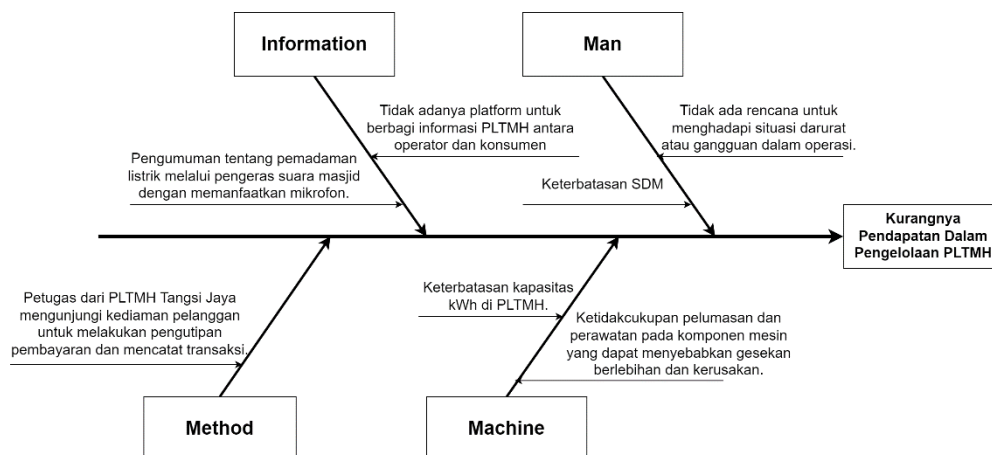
Information

Man

Tidak adanya platform untuk berbagi informasi PLTMH antara operator dan konsumen

Tidak ada rencana untuk menghadapi situasi darurat atau gangguan dalam operasi.

Pengumuman tentang pemadaman listrik melalui pengeras suara masjid dengan memanfaatkan mikrofon.

Keterbatasan SDM

Kurangnya Pendapatan Dalam Pengelolaan PLTMH

Petugas dari PLTMH Tangsi Jaya mengunjungi kediaman pelanggan untuk melakukan pengutipan pembayaran dan mencatat transaksi.

Keterbatasan kapasitas kWh di PLTMH.

Ketidakcukupan pelumasan dan perawatan pada komponen mesin yang dapat menyebabkan gesekan berlebihan dan kerusakan.

Method

Machine